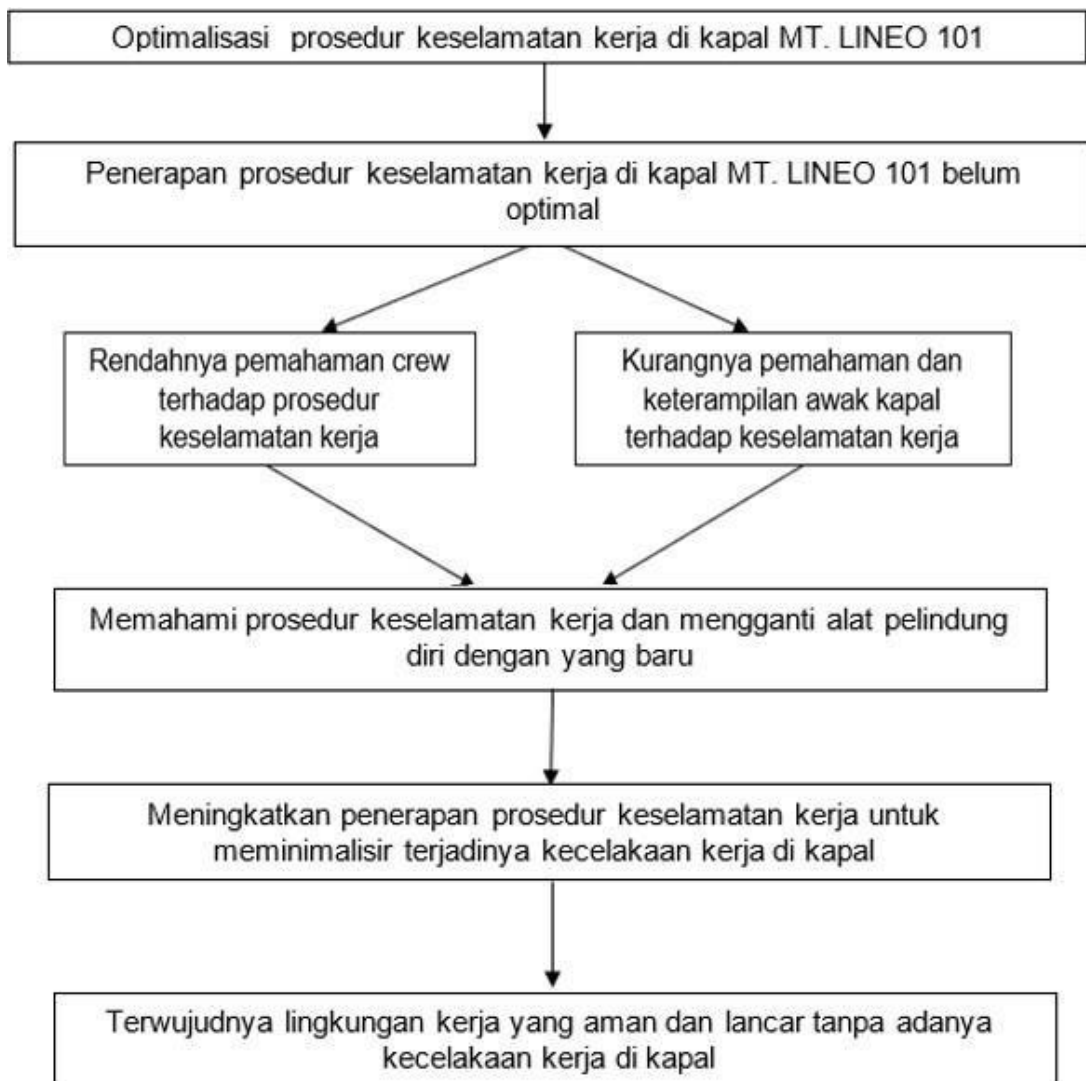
Optimalisasi prosedur keselamatan kerja di kapal MT. LINEO 101

Penerapan prosedur keselamatan kerja di kapal MT. LINEO 101 belum optimal

Rendahnya pemahaman crew terhadap prosedur keselamatan kerja

Kurangnya pemahaman dan keterampilan awak kapal terhadap keselamatan kerja

Memahami prosedur keselamatan kerja dan mengganti alat pelindung diri dengan yang baru

Meningkatkan penerapan prosedur keselamatan kerja untuk meminimalisir terjadinya kecelakaan kerja di kapal

Terwujudnya lingkungan kerja yang aman dan lancar tanpa adanya kecelakaan kerja di kapal